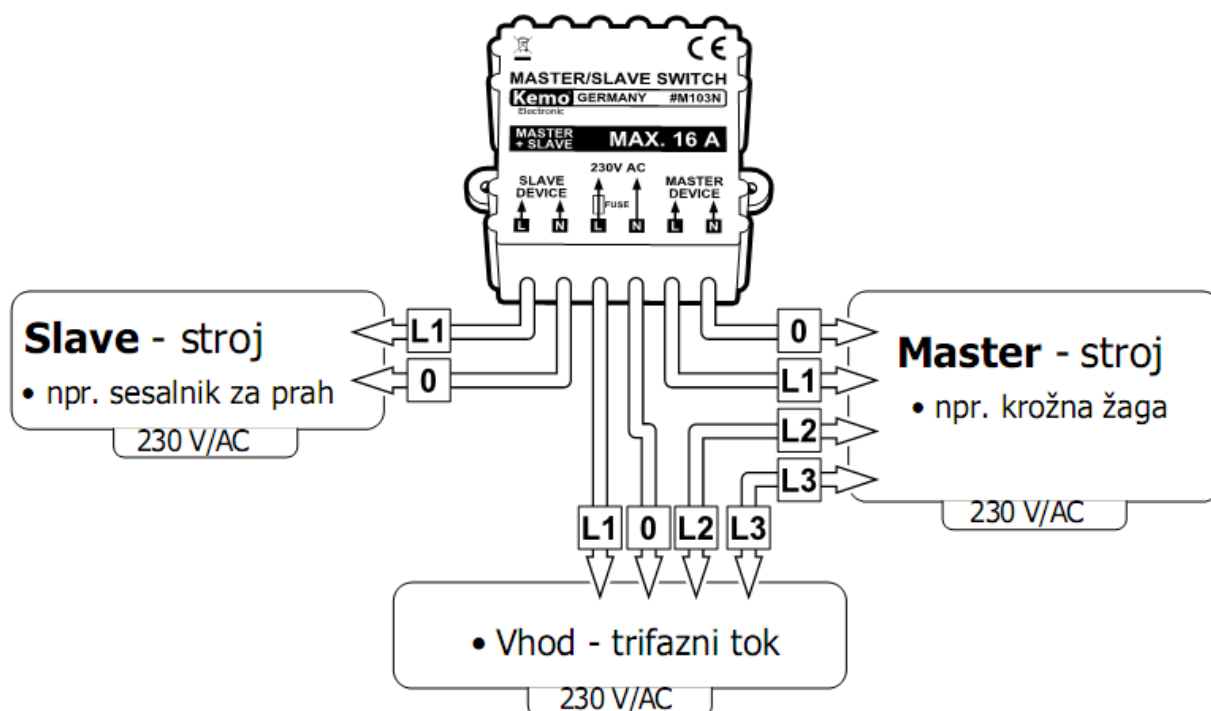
CE

MASTER/SLAVE SWITCH

Kemo Electronic GERMANY #M103N

MASTER + SLAVE MAX. 16 A

SLAVE DEVICE

230V AC

MASTER DEVICE

FUSE

L N L N L N

Slave - stroj

• npr. sesalnik za prah

230 V/AC

L1

0

0

L1

L2

L3

Master - stroj

• npr. krožna žaga

230 V/AC

L1 0 L2 L3

• Vhod - trifazni tok

230 V/AC